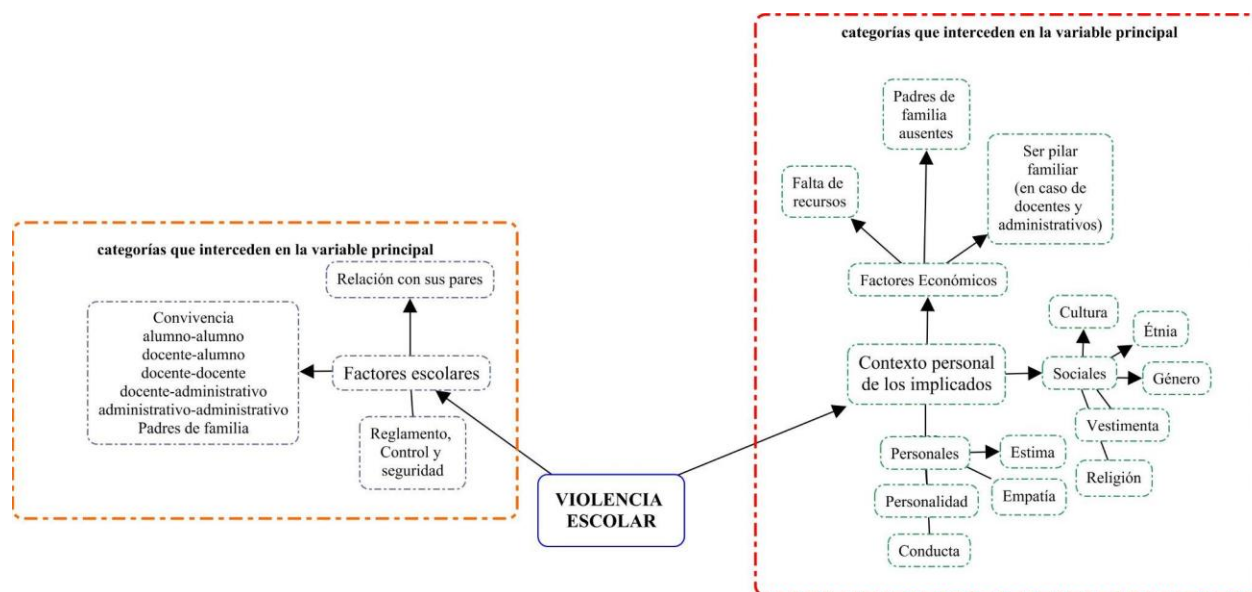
categorías que interceden en la variable principal

Relación con sus pares

Convivencia
alumno-alumno
docente-alumno
docente-docente
docente-administrativo
administrativo-administrativo
Padres de familia

Factores escolares

Reglamento, Control y seguridad

VIOLENCIA ESCOLAR

categorías que interceden en la variable principal

Padres de familia ausentes

Falta de recursos

Ser pilar familiar (en caso de docentes y administrativos)

Factores Económicos

Cultura

Étnia

Contexto personal de los implicados

Sociales

Género

Vestimenta

Personales

Estima

Religión

Personalidad

Empatía

Conducta